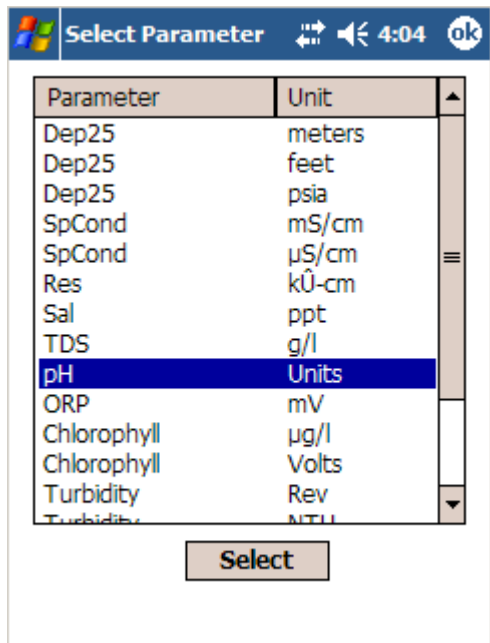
Select Parameter 4:04 ok

| Parameter | Unit |
|---|---|
| Dep25 | meters |
| Dep25 | feet |
| Dep25 | psia |
| SpCond | mS/cm |
| SpCond | µS/cm |
| Res | kÛ-cm |
| Sal | ppt |
| TDS | g/l |
| pH | Units |
| ORP | mV |
| Chlorophyll | µg/l |
| Chlorophyll | Volts |
| Turbidity | Rev |
| Turbidity | NTU |

Select